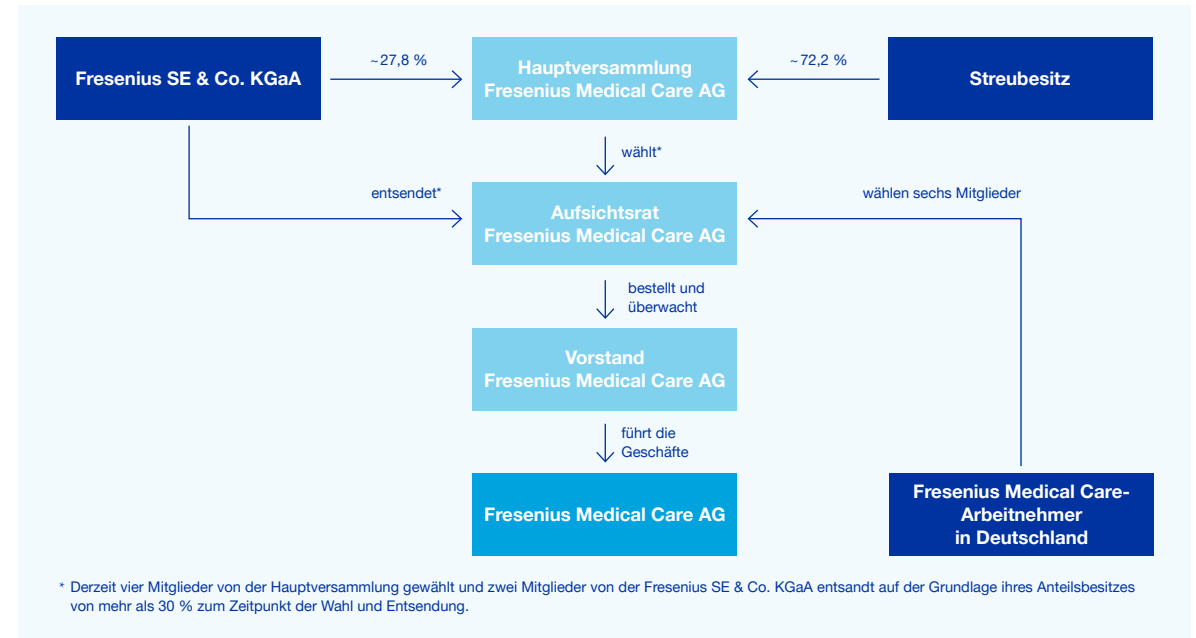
Fresenius SE & Co. KGaA

~27,8 %

Hauptversammlung
Fresenius Medical Care AG

~72,2 %

Streubesitz

wählt*

entsendet*

Aufsichtsrat
Fresenius Medical Care AG

wählen sechs Mitglieder

bestellt und überwacht

Vorstand
Fresenius Medical Care AG

führt die Geschäfte

Fresenius Medical Care AG

Fresenius Medical Care-Arbeitnehmer in Deutschland

* Derzeit vier Mitglieder von der Hauptversammlung gewählt und zwei Mitglieder von der Fresenius SE & Co. KGaA entsandt auf der Grundlage ihres Anteilsbesitzes von mehr als 30 % zum Zeitpunkt der Wahl und Entsendung.